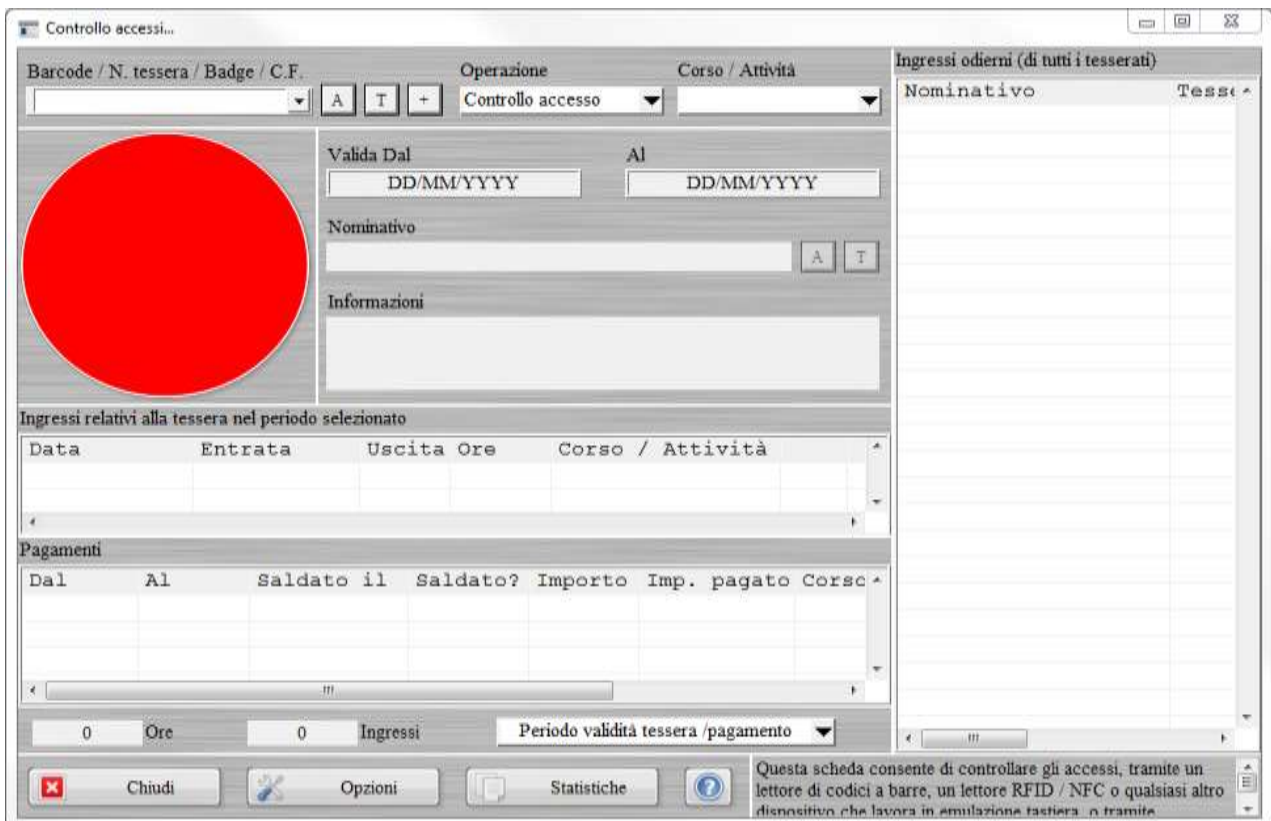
Controllo accessi...

Barcode / N. tessera / Badge / C.F.

A T +

Operazione

Controllo accesso

Corso / Attività

Ingressi odierni (di tutti i tesserati)

| Nominativo | Tess |
|---|---|

Valida Dal

DD/MM/YYYY

Al

DD/MM/YYYY

Nominativo

A T

Informazioni

Ingressi relativi alla tessera nel periodo selezionato

| Data | Entrata | Uscita | Ore | Corso / Attività |
|---|---|---|---|---|

Pagamenti

| Dal | Al | Saldato il | Saldato? | Importo | Imp. pagato | Corso |
|---|---|---|---|---|---|---|

0 Ore 0 Ingressi

Periodo validità tessera /pagamento

Chiudi

Opzioni

Statistiche

Questa scheda consente di controllare gli accessi, tramite un lettore di codici a barre, un lettore RFID / NFC o qualsiasi altro dispositivo che lavora in emulazione tastiera, o tramite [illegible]